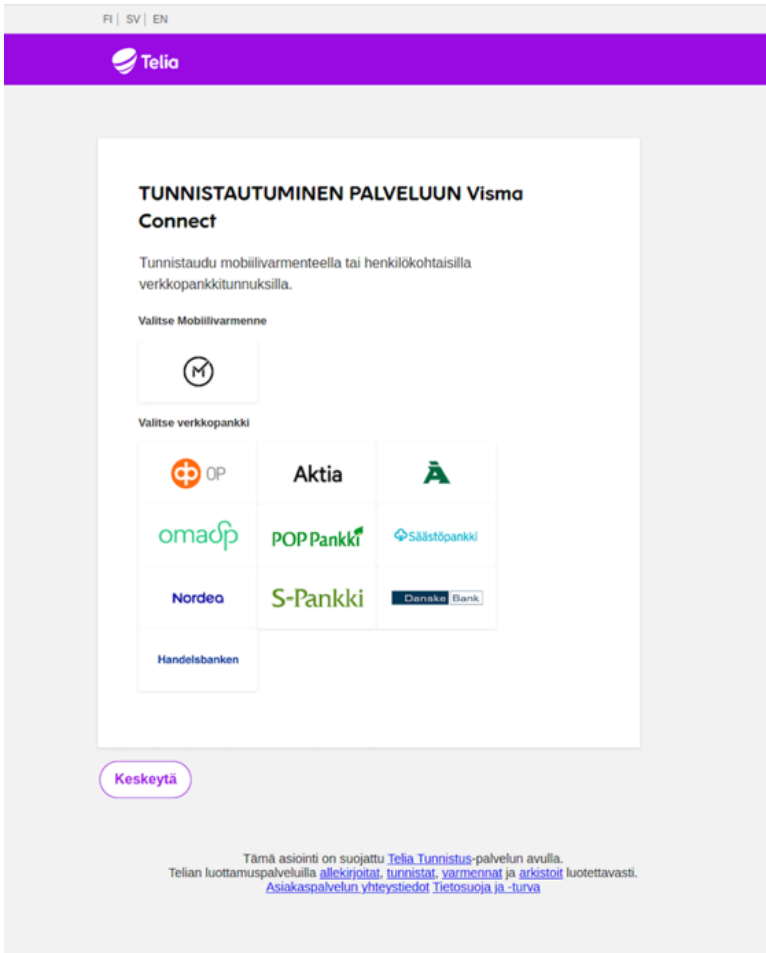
FI | SV | EN

Telia

TUNNISTAUTUMINEN PALVELUUN Visma Connect

Tunnistaudu mobiilivarmenteella tai henkilökohtaisilla verkkopankkitunnuksilla.

Valitse Mobiilivarmenne

Valitse verkkopankki

OP

Aktia

omasp

POP Pankki

Säästöpankki

Nordea

S-Pankki

Danske Bank

Handelsbanken

Keskeytä

Tämä asiointi on suojattu Telia Tunnistus-palvelun avulla.
Telian luottamuspalveluilla allekirjoitat, tunnistat, varmennat ja arkistoit luotettavasti.
Asiakaspalvelun yhteystiedot Tietosuoja ja -turva